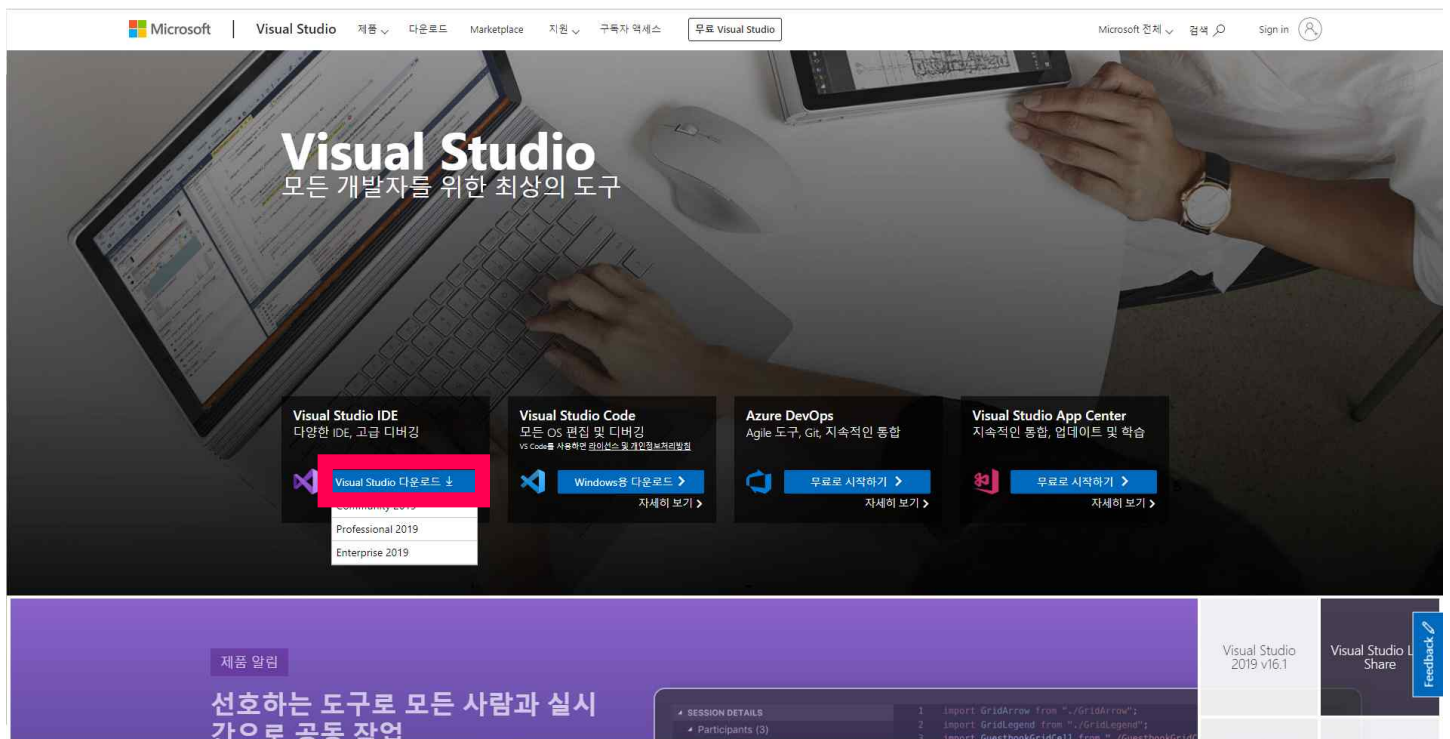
Microsoft | Visual Studio 제품 다운로드 Marketplace 지원 구독자 액세스 무료 Visual Studio

Microsoft 전체 검색 Sign in

Visual Studio
모든 개발자를 위한 최상의 도구

Visual Studio IDE
다양한 IDE, 고급 디버깅

Visual Studio 다운로드
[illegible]
Professional 2019
Enterprise 2019

Visual Studio Code
모든 OS 편집 및 디버깅
VS Code를 사용하면 라이선스 및 개인정보처리방침

Windows용 다운로드
자세히 보기

Azure DevOps
Agile 도구, Git, 지속적인 통합

무료로 시작하기
자세히 보기

Visual Studio App Center
지속적인 통합, 업데이트 및 학습

무료로 시작하기
자세히 보기

제품 알림

선호하는 도구로 모든 사람과 실시
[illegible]

SESSION DETAILS
Participants (3)

1 import GridArrow from "./GridArrow";
2 import GridLegend from "./GridLegend";
3 import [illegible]

Visual Studio 2019 v16.1

Visual Studio L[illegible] Share

Feedback